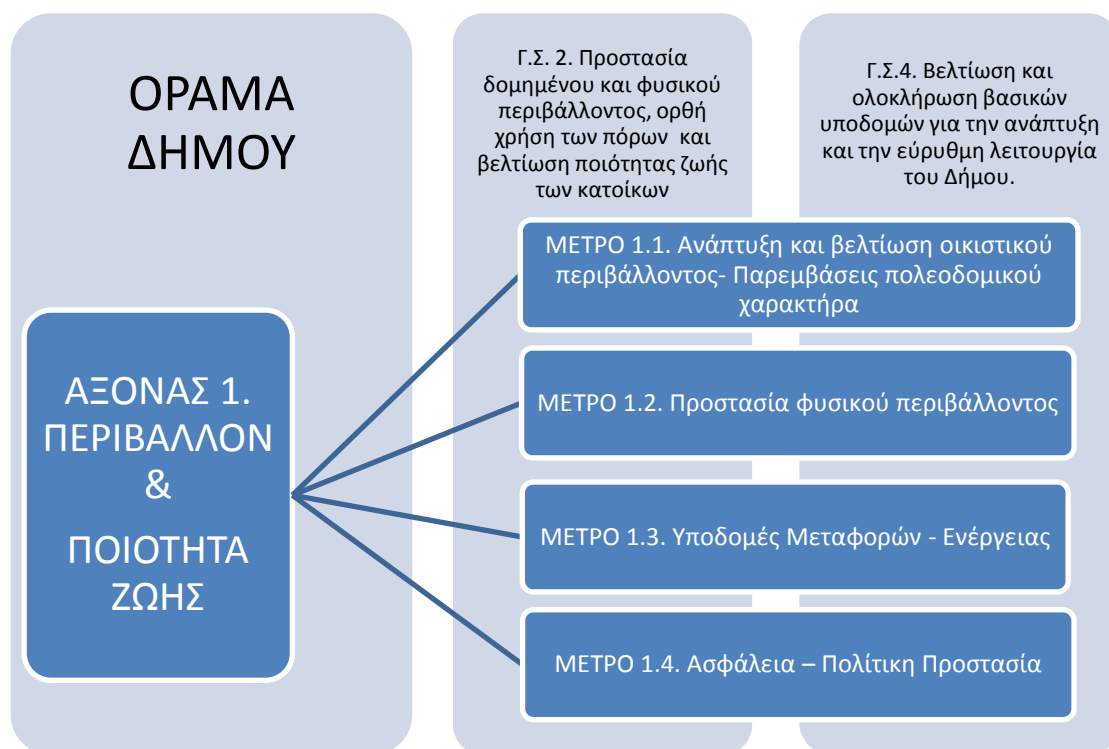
ΟΡΑΜΑ ΔΗΜΟΥ

ΑΞΟΝΑΣ 1. ΠΕΡΙΒΑΛΛΟΝ & ΠΟΙΟΤΗΤΑ ΖΩΗΣ

Γ.Σ. 2. Προστασία δομημένου και φυσικού περιβάλλοντος, ορθή χρήση των πόρων και βελτίωση ποιότητας ζωής των κατοίκων

Γ.Σ.4. Βελτίωση και ολοκλήρωση βασικών υποδομών για την ανάπτυξη και την εύρυθμη λειτουργία του Δήμου.

ΜΕΤΡΟ 1.1. Ανάπτυξη και βελτίωση οικιστικού περιβάλλοντος- Παρεμβάσεις πολεοδομικού χαρακτήρα

ΜΕΤΡΟ 1.2. Προστασία φυσικού περιβάλλοντος

ΜΕΤΡΟ 1.3. Υποδομές Μεταφορών - Ενέργειας

ΜΕΤΡΟ 1.4. Ασφάλεια – Πολίτικη Προστασία